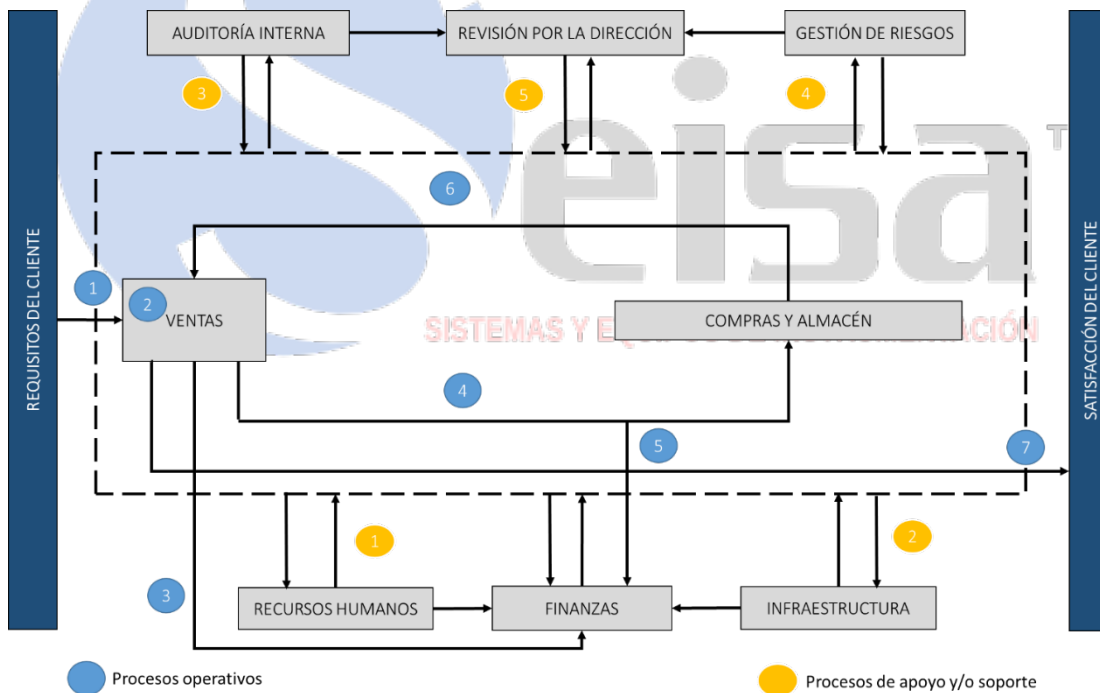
AUDITORÍA INTERNA

REVISIÓN POR LA DIRECCIÓN

GESTIÓN DE RIESGOS

3

5

4

6

REQUISITOS DEL CLIENTE

1

2

VENTAS

SISTEMAS Y E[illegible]ACIÓN

COMPRAS Y ALMACÉN

4

5

7

SATISFACCIÓN DEL CLIENTE

1

2

3

RECURSOS HUMANOS

FINANZAS

INFRAESTRUCTURA

Procesos operativos

Procesos de apoyo y/o soporte